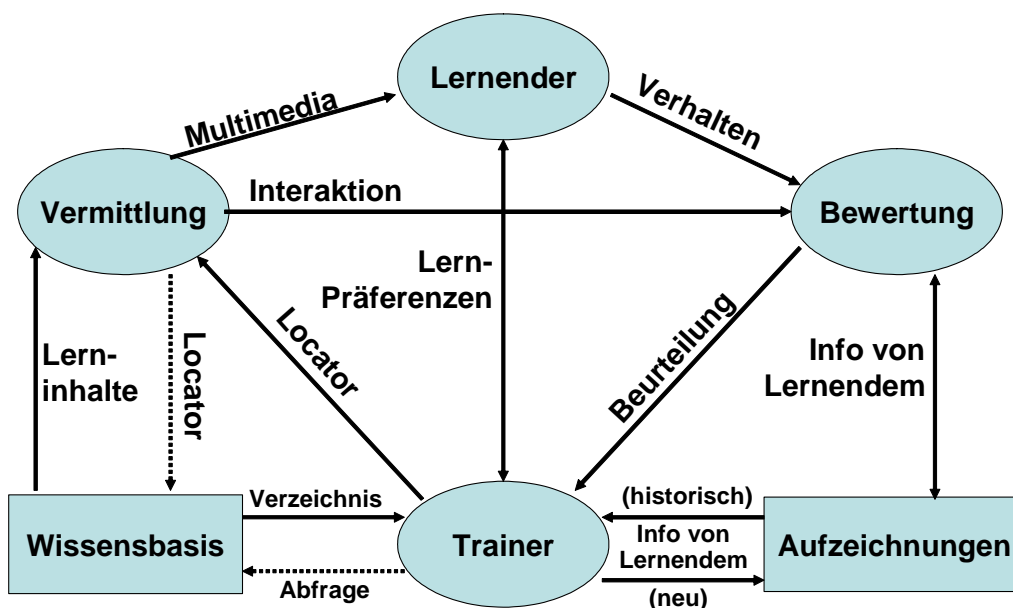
Lernender

Multimedia

Verhalten

Vermittlung

Interaktion

Bewertung

Lern-
Präferenzen

Lern-
inhalte

Locator

Locator

Beurteilung

Info von
Lernendem

Wissensbasis

Verzeichnis

Abfrage

Trainer

(historisch)

Info von
Lernendem

(neu)

Aufzeichnungen